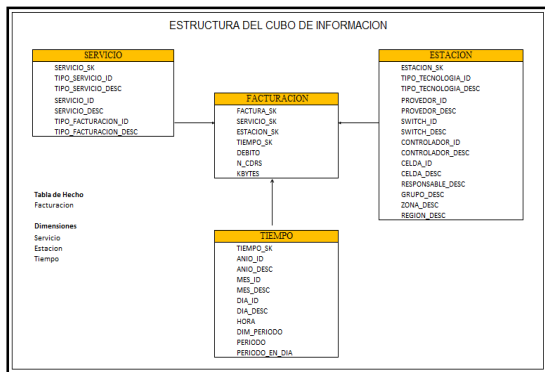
ESTRUCTURA DEL CUBO DE INFORMACION

SERVICIO
SERVICIO_SK
TIPO_SERVICIO_ID
TIPO_SERVICIO_DESC
SERVICIO_ID
SERVICIO_DESC
TIPO_FACTURACION_ID
TIPO_FACTURACION_DESC

FACTURACION
FACTURA_SK
SERVICIO_SK
ESTACION_SK
TIEMPO_SK
DEBITO
N_CDRS
KBYTES

ESTACION
ESTACION_SK
TIPO_TECNOLOGIA_ID
TIPO_TECNOLOGIA_DESC
PROVEDOR_ID
PROVEDOR_DESC
SWITCH_ID
SWITCH_DESC
CONTROLADOR_ID
CONTROLADOR_DESC
CELDA_ID
CELDA_DESC
RESPONSABLE_DESC
GRUPO_DESC
ZONA_DESC
REGION_DESC

Tabla de Hecho
Facturacion

Dimensiones
Servicio
Estacion
Tiempo

TIEMPO
TIEMPO_SK
ANIO_ID
ANIO_DESC
MES_ID
MES_DESC
DIA_ID
DIA_DESC
HORA
DIM_PERIODO
PERIODO
PERIODO_EN_DIA